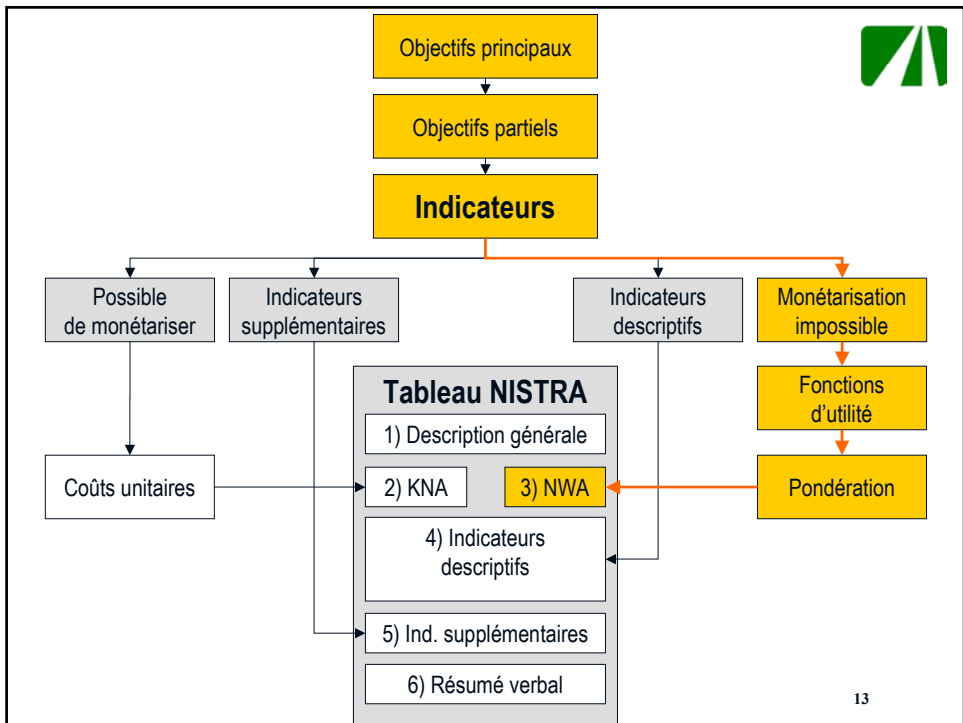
Objectifs principaux

Objectifs partiels

Indicateurs

Possible de monétariser

Indicateurs supplémentaires

Indicateurs descriptifs

Monétarisation impossible

Tableau NISTRA

1) Description générale

Fonctions d'utilité

Coûts unitaires

2) KNA

3) NWA

Pondération

4) Indicateurs descriptifs

5) Ind. supplémentaires

6) Résumé verbal

13